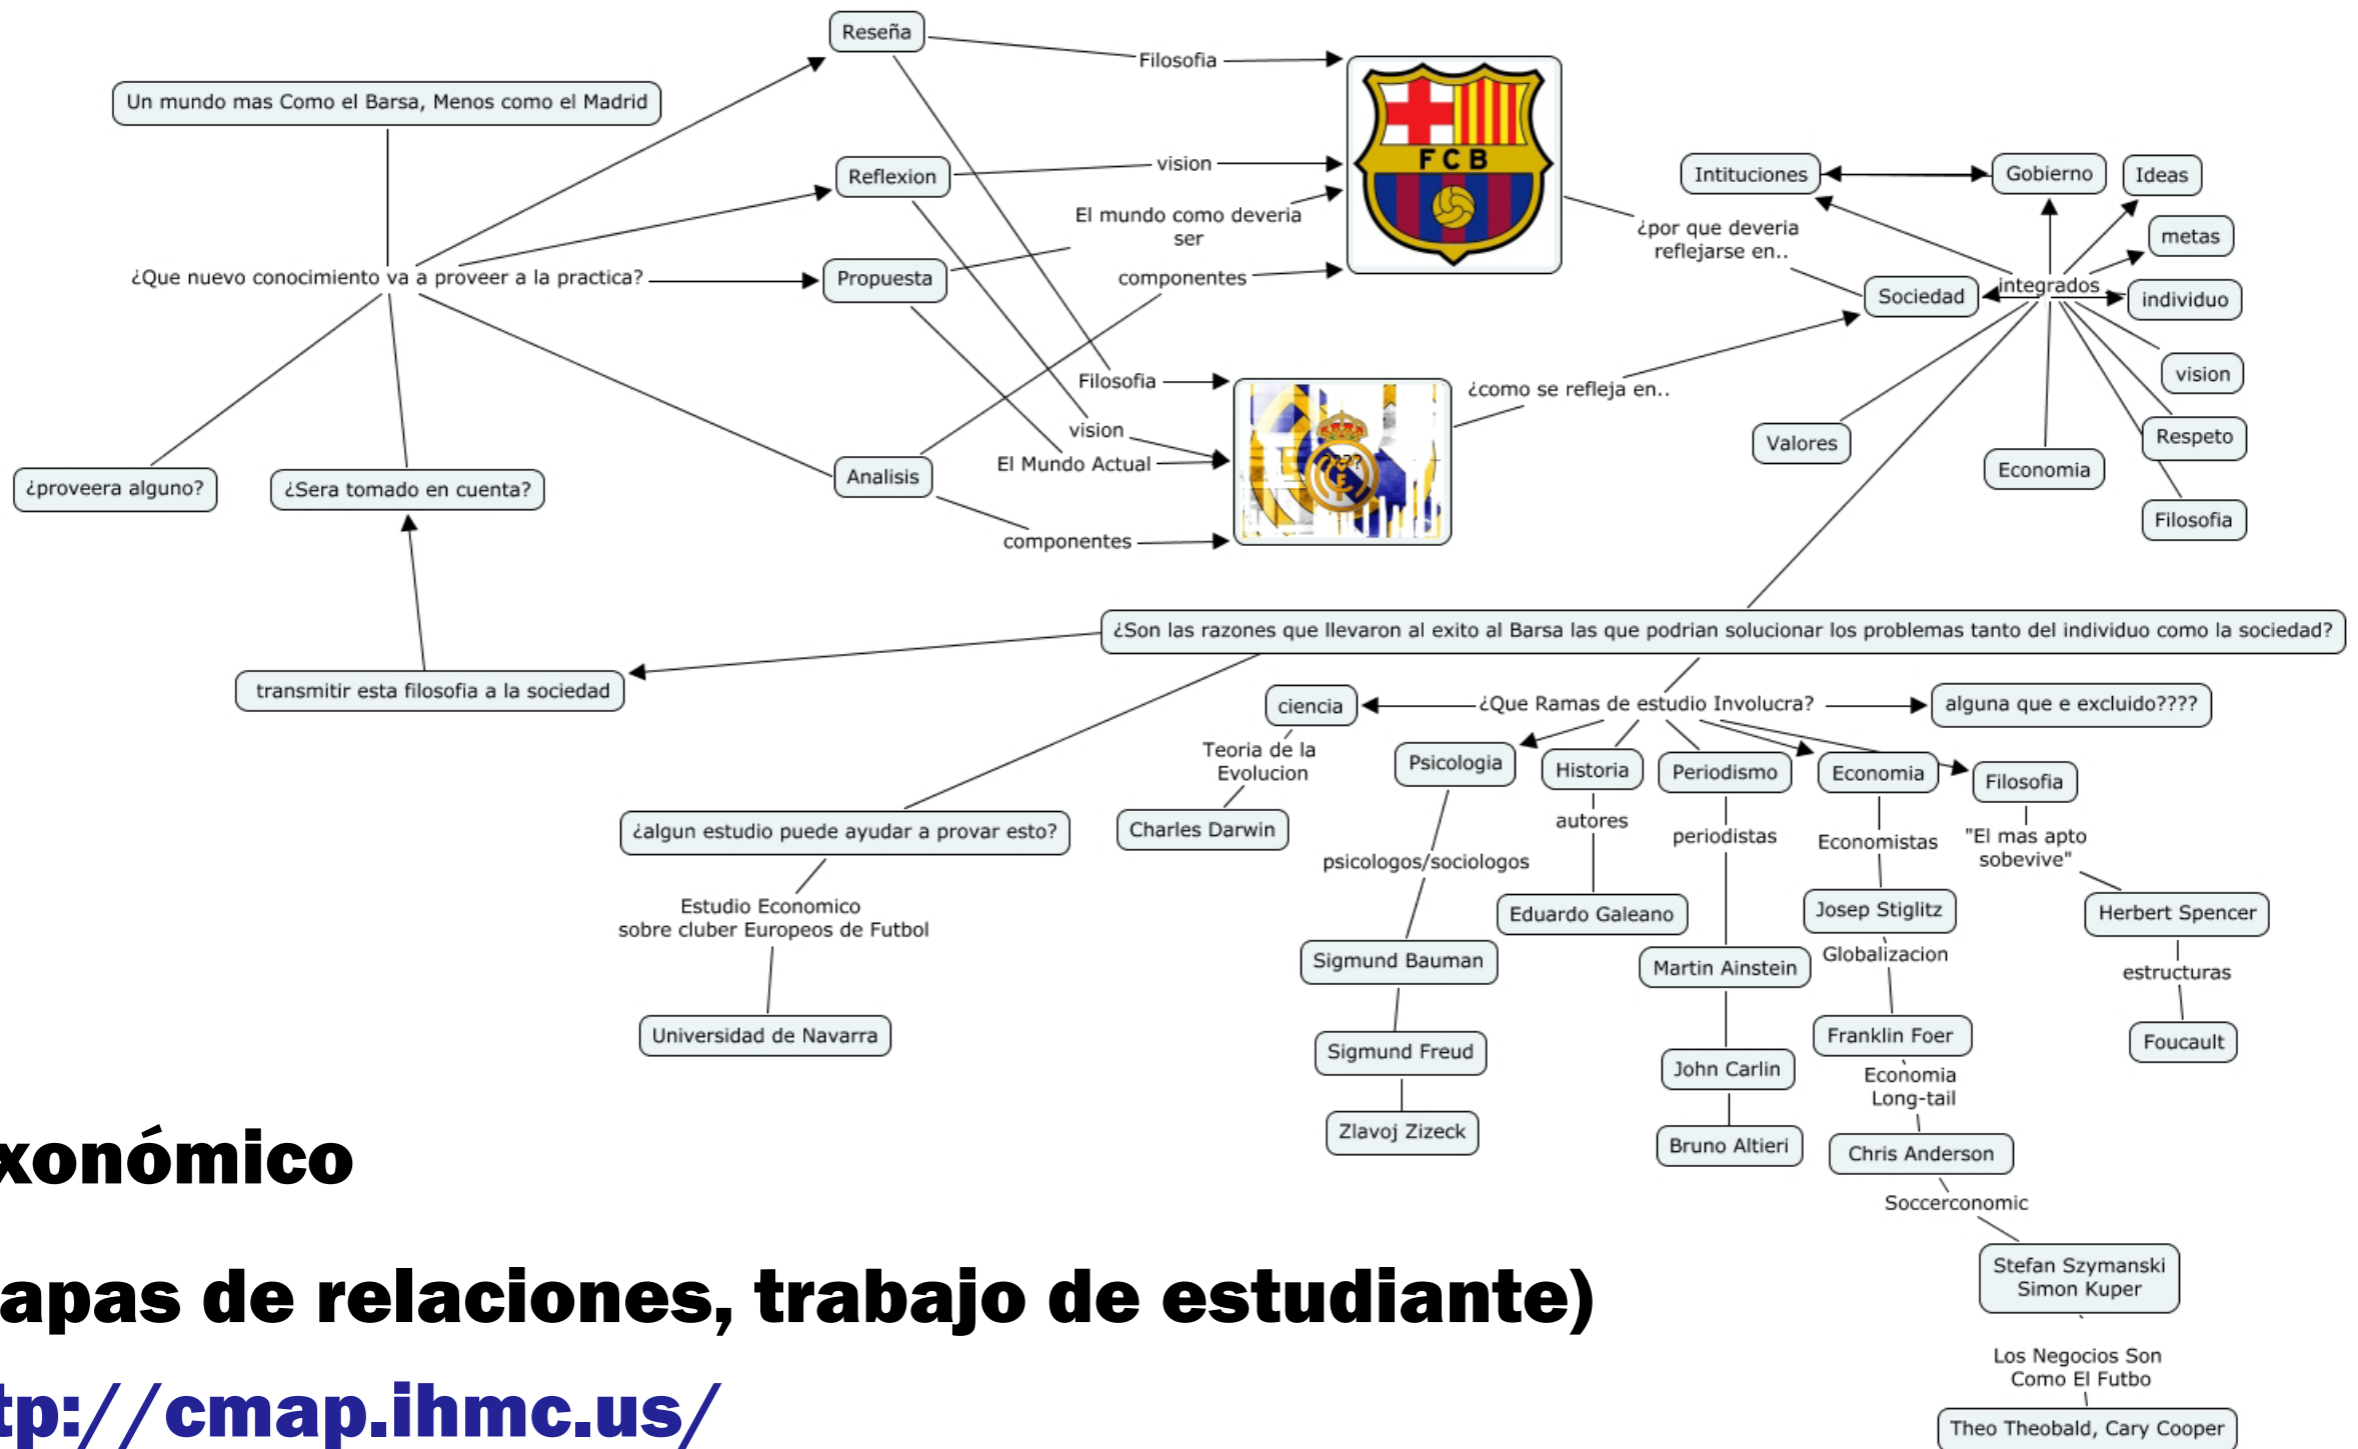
Reseña
Filosofia
Un mundo mas Como el Barsa, Menos como el Madrid
Reflexion
vision
El mundo como deveria ser
¿Que nuevo conocimiento va a proveer a la practica?
Propuesta
componentes
FCB
Intituciones
Gobierno
Ideas
metas
¿por que deveria reflejarse en..
Sociedad
integrados
individuo
vision
Respeto
Filosofia
Economia
Valores
Filosofia
vision
El Mundo Actual
componentes
Analisis
¿como se refleja en..
¿proveera alguno?
¿Sera tomado en cuenta?
¿Son las razones que llevaron al exito al Barsa las que podrian solucionar los problemas tanto del individuo como la sociedad?
transmitir esta filosofia a la sociedad
ciencia
¿Que Ramas de estudio Involucra?
alguna que e excluido????
Teoria de la Evolucion
Charles Darwin
Psicologia
Historia
Periodismo
Economia
Filosofia
¿algun estudio puede ayudar a provar esto?
autores
periodistas
Economistas
"El mas apto sobevive"
psicologos/sociologos
Estudio Economico sobre cluber Europeos de Futbol
Eduardo Galeano
Josep Stiglitz
Herbert Spencer
Sigmund Bauman
Martin Ainstein
Globalizacion
estructuras
Universidad de Navarra
Sigmund Freud
Franklin Foer
Foucault
Economia Long-tail
John Carlin
Zlavoj Zizeck
Bruno Altieri
Chris Anderson
Soccerconomic
Stefan Szymanski Simon Kuper
Los Negocios Son Como El Futbo
Theo Theobald, Cary Cooper

xonómico
apas de relaciones, trabajo de estudiante)
tp://cmap.ihmc.us/